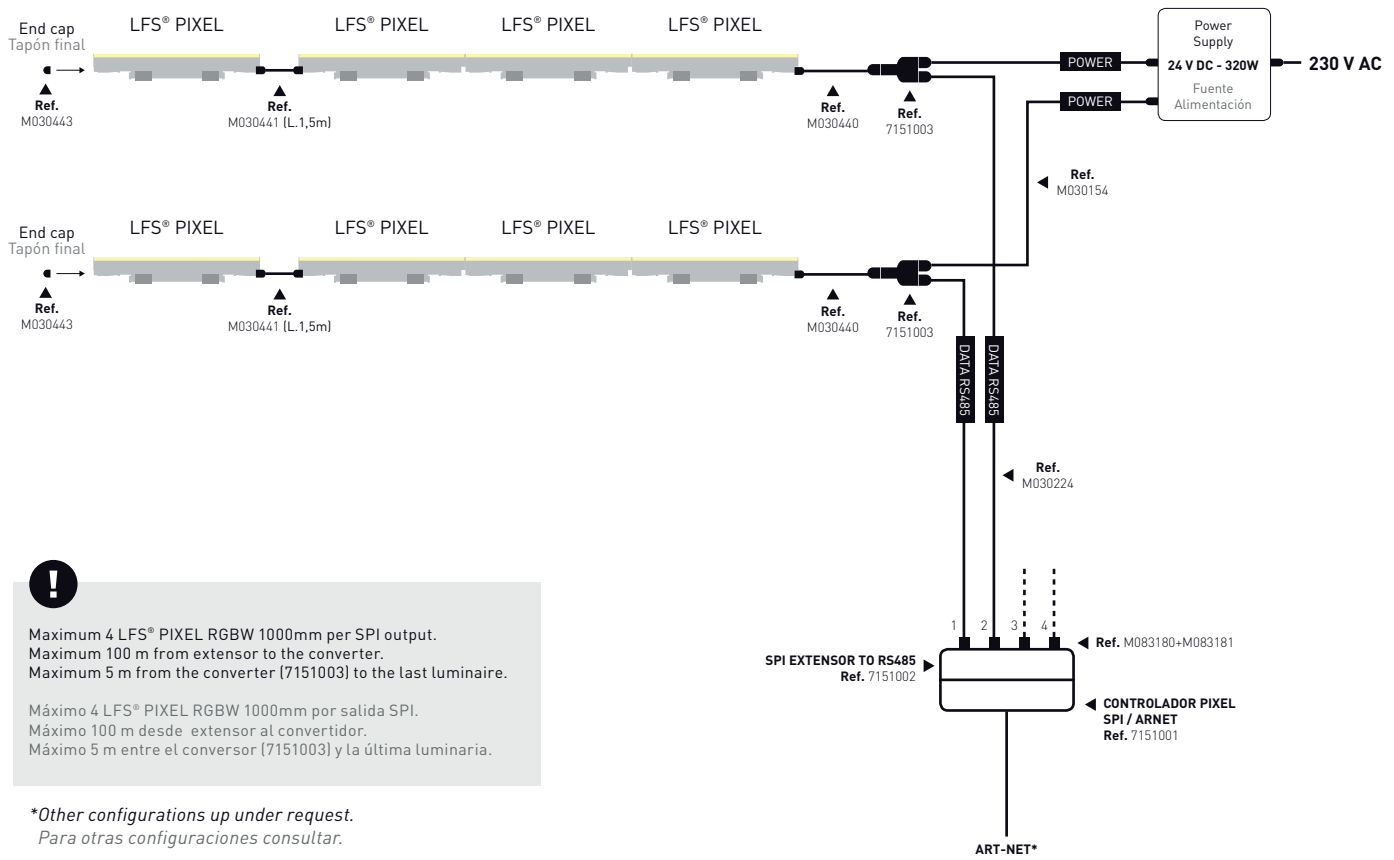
End cap
Tapón final

LFS® PIXEL LFS® PIXEL LFS® PIXEL LFS® PIXEL

Ref.
M030443

Ref.
M030441 (L.1,5m)

Ref.
M030440

Ref.
7151003

POWER

POWER

Power Supply
24 V DC - 320W
Fuente Alimentación

230 V AC

Ref.
M030154

End cap
Tapón final

LFS® PIXEL LFS® PIXEL LFS® PIXEL LFS® PIXEL

Ref.
M030443

Ref.
M030441 (L.1,5m)

Ref.
M030440

Ref.
7151003

DATA RS485

DATA RS485

Ref.
M030224

!

Maximum 4 LFS® PIXEL RGBW 1000mm per SPI output.
Maximum 100 m from extensor to the converter.
Maximum 5 m from the converter (7151003) to the last luminaire.

Máximo 4 LFS® PIXEL RGBW 1000mm por salida SPI.
Máximo 100 m desde extensor al convertidor.
Máximo 5 m entre el conversor (7151003) y la última luminaria.

*Other configurations up under request.
Para otras configuraciones consultar.

1 2 3 4

Ref. M083180+M083181

SPI EXTENSOR TO RS485
Ref. 7151002

CONTROLADOR PIXEL
SPI / ARNET
Ref. 7151001

ART-NET*